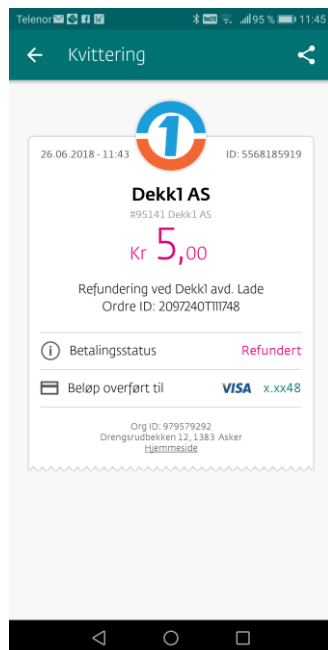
Telenor 95 % 11:45

Kvittering

1

26.06.2018 - 11:43 ID: 5568185919

Dekk1 AS

#95141 Dekk1 AS

Kr 5,00

Refundering ved Dekk1 avd. Lade
Ordre ID: 2097240T111748

Betalingsstatus Refundert

Beløp overført til VISA x.xx48

Org ID: 979579292
Drengsrudbekken 12, 1383 Asker
Hjemmeside